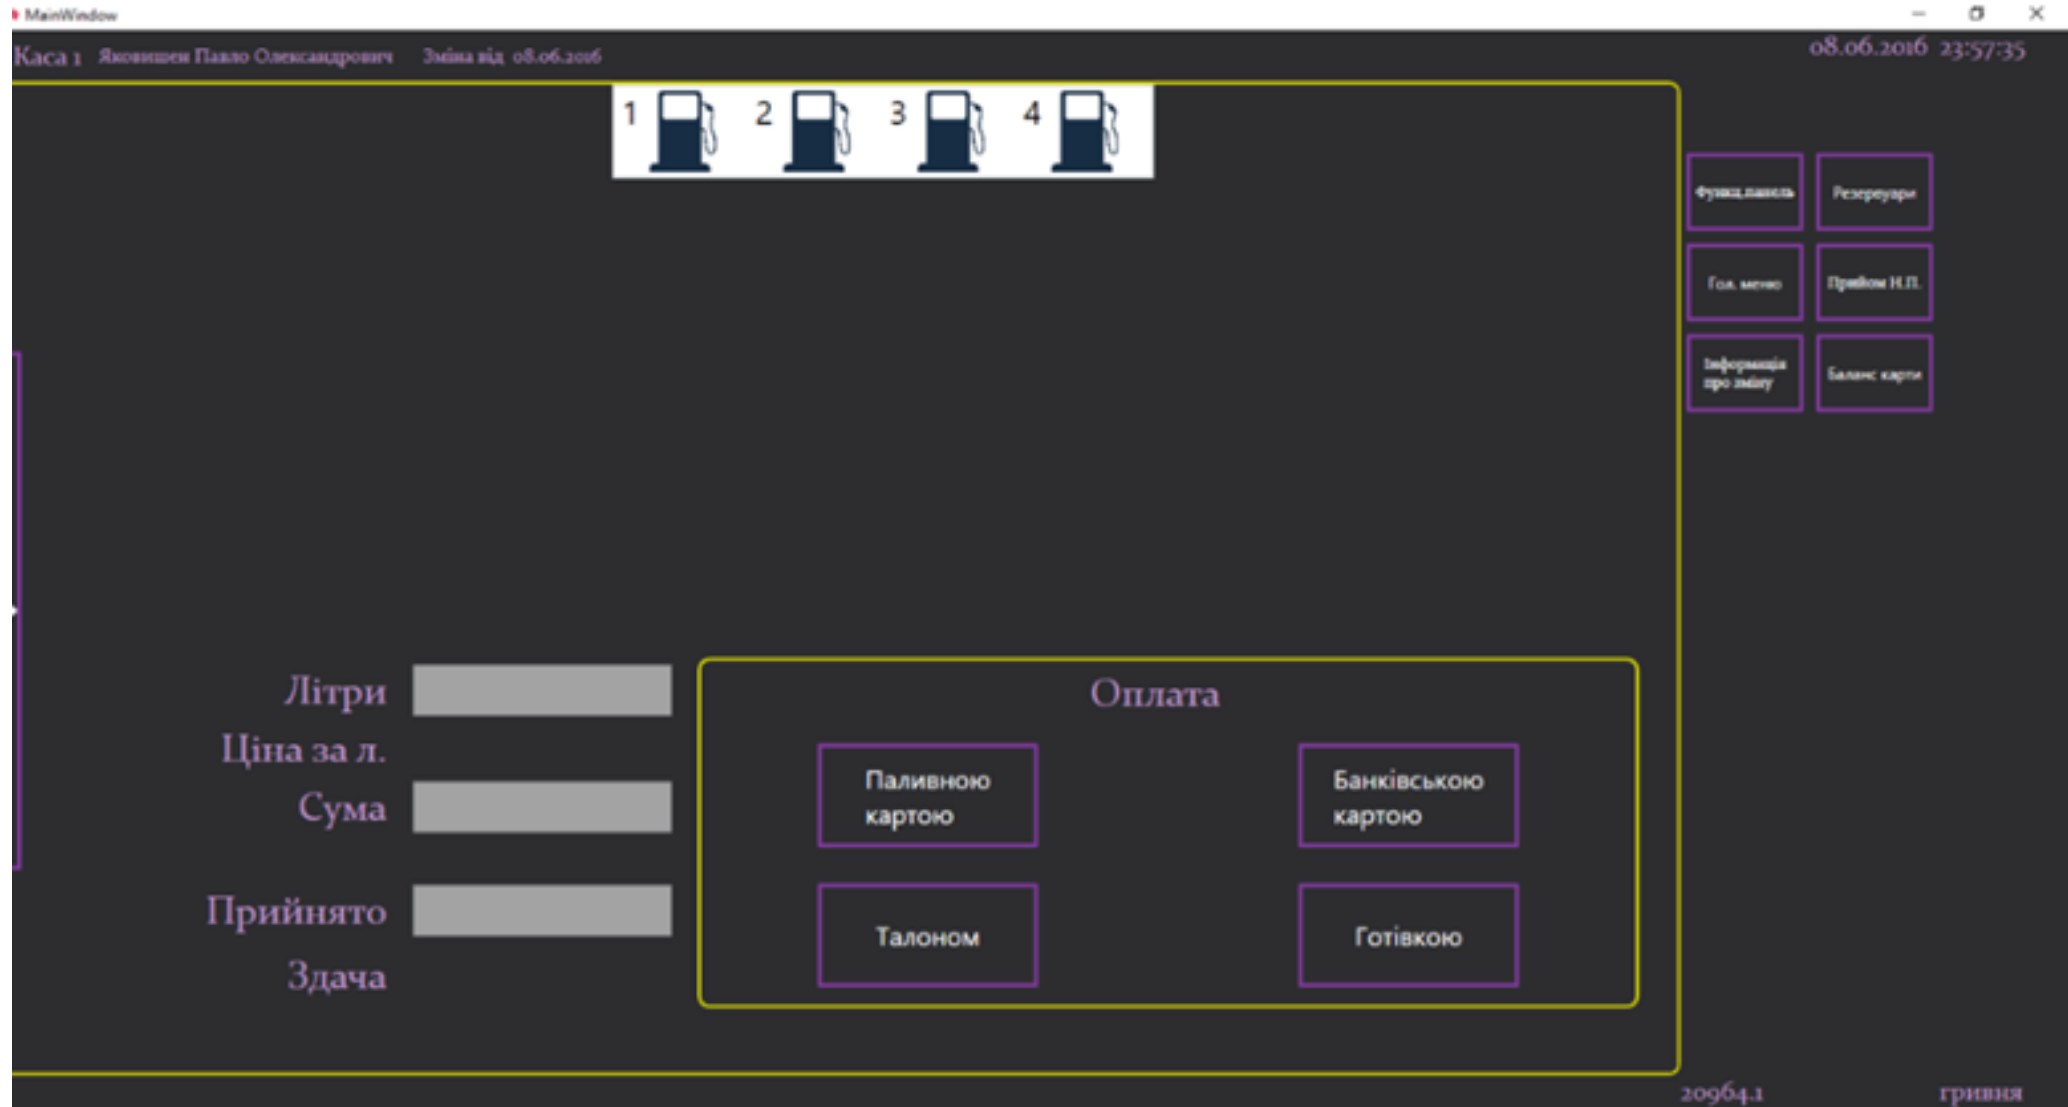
MainWindow

Каса 1 Яковишен Павло Олександрович Зміна від 08.06.2016

08.06.2016 23:57:35

1 2 3 4

Функц.панель
Резервуари
Гол. меню
Прийом Н.П.
Інформація про зміну
Баланс карти

Літри
Ціна за л.
Сума
Прийнято
Здача

Оплата

Паливною картою
Банківською картою
Талоном
Готівкою

20964.1
гривня